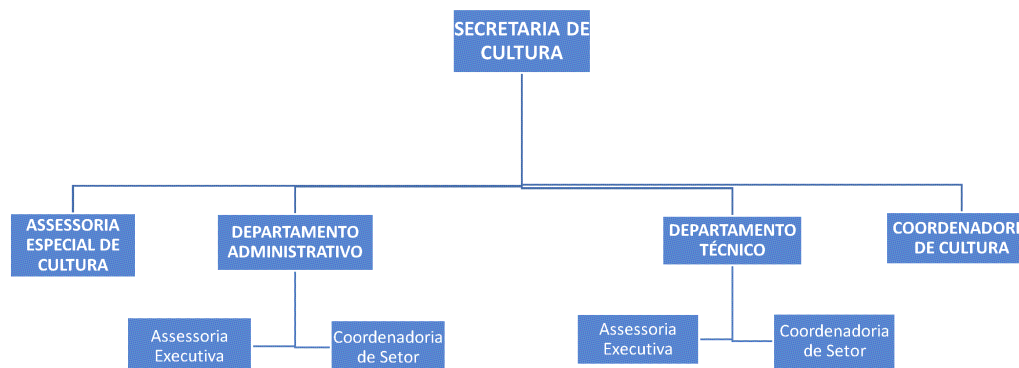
SECRETARIA DE CULTURA

ASSESSORIA ESPECIAL DE CULTURA

DEPARTAMENTO ADMINISTRATIVO

Assessoria Executiva

Coordenadoria de Setor

DEPARTAMENTO TÉCNICO

Assessoria Executiva

Coordenadoria de Setor

COORDENADORI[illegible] DE CULTURA